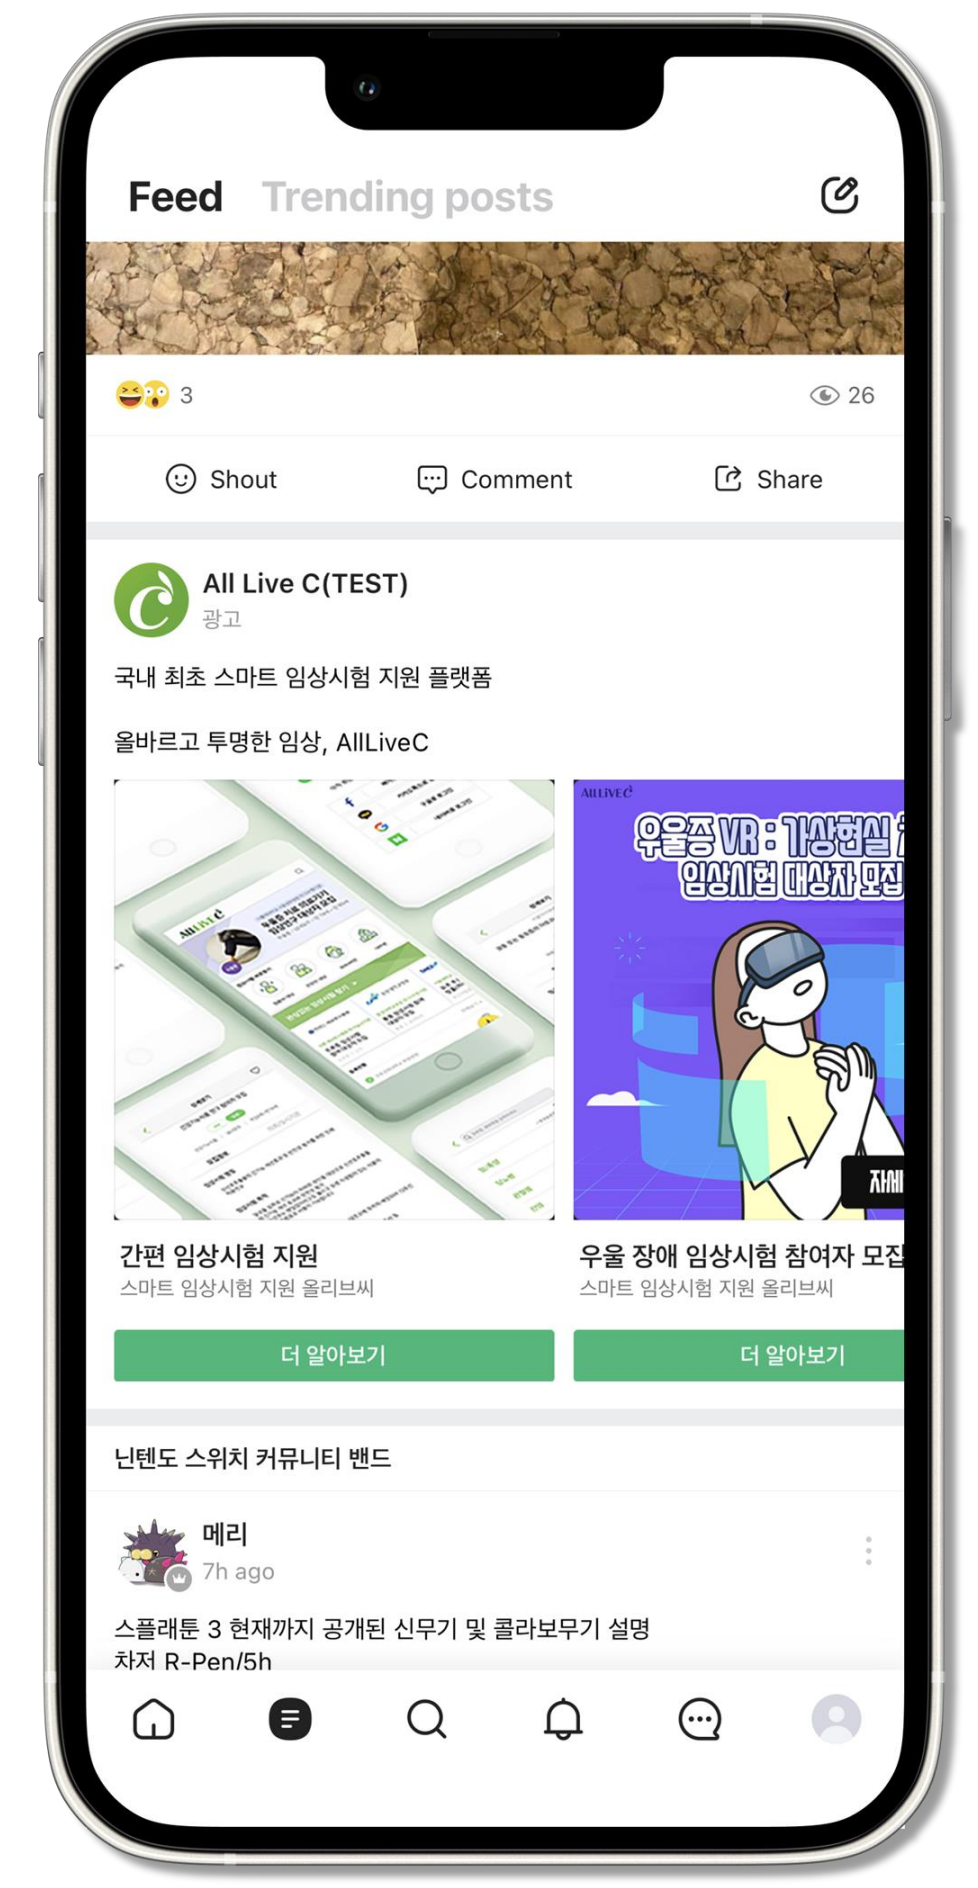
Feed Trending posts

3

26

Shout Comment Share

All Live C(TEST)
광고

국내 최초 스마트 임상시험 지원 플랫폼

올바르고 투명한 임상, AllLiveC

ALLLIVEC
우울증 VR : 가상현실 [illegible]
임상시험 대상자 모집

자세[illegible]

간편 임상시험 지원
스마트 임상시험 지원 올리브씨

더 알아보기

우울 장애 임상시험 참여자 모집
스마트 임상시험 지원 올리브씨

더 알아보기

닌텐도 스위치 커뮤니티 밴드

메리
7h ago

스플래툰 3 현재까지 공개된 신무기 및 콜라보무기 설명
차저 R-Pen/5h